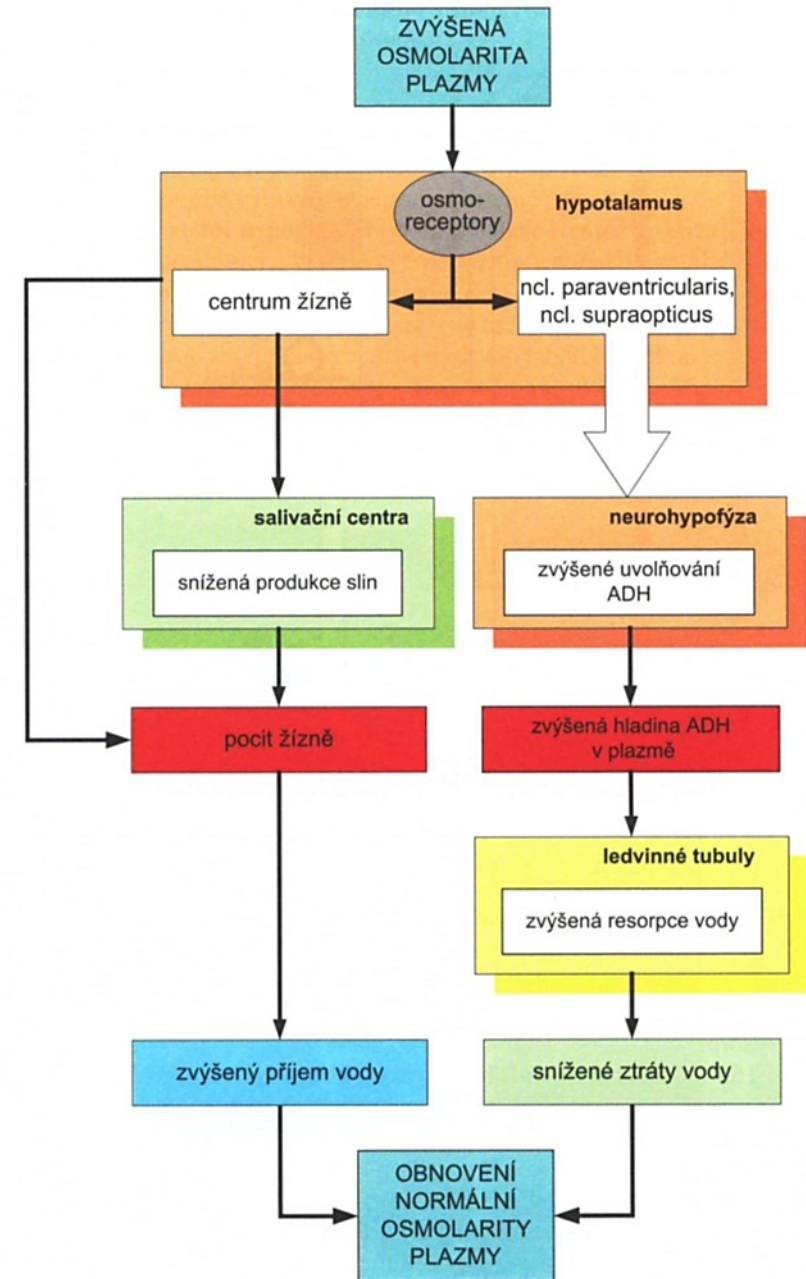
ZVÝŠENÁ OSMOLARITA PLAZMY

osmoreceptory

hypotalamus

centrum žízně

ncl. paraventricularis, ncl. supraopticus

salivační centra

snížená produkce slin

neurohypofýza

zvýšené uvolňování ADH

pocit žízně

zvýšená hladina ADH v plazmě

ledvinné tubuly

zvýšená resorpce vody

zvýšený příjem vody

snížené ztráty vody

OBNOVENÍ NORMÁLNÍ OSMOLARITY PLAZMY